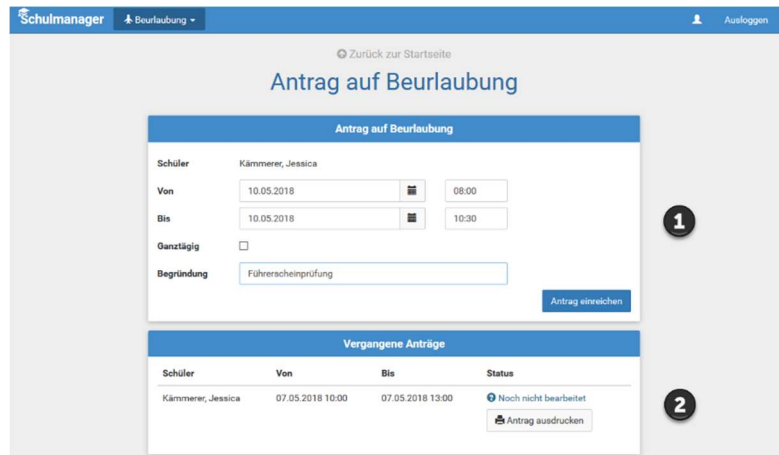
Schulmanager Beurlaubung Ausloggen

Zurück zur Startseite

Antrag auf Beurlaubung

Antrag auf Beurlaubung

Schüler Kämmerer, Jessica

Von 10.05.2018 08:00

Bis 10.05.2018 10:30

Ganztägig

Begründung Führerscheinprüfung

Antrag einreichen

1

Vergangene Anträge

| Schüler | Von | Bis | Status |
|---|---|---|---|
| Kämmerer, Jessica | 07.05.2018 10:00 | 07.05.2018 13:00 | Noch nicht bearbeitet<br>Antrag ausdrucken |

2